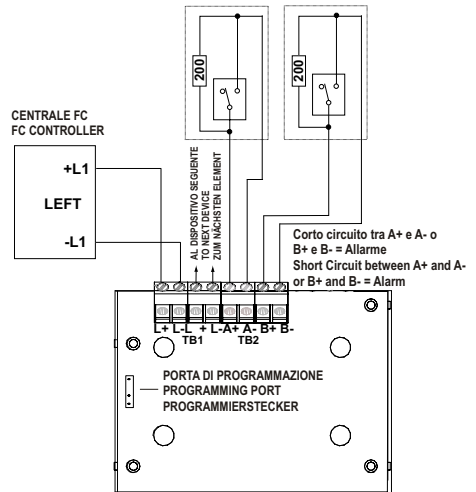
200

200

CENTRALE FC
FC CONTROLLER

+L1

LEFT

-L1

AL DISPOSITIVO SEGUENTE
TO NEXT DEVICE
ZUM NÄCHSTEN ELEMENT

Corto circuito tra A+ e A- o B+ e B- = Allarme
Short Circuit between A+ and A- or B+ and B- = Alarm

L+ L- L- + L- A+ A- B+ B-

TB1 TB2

PORTA DI PROGRAMMAZIONE
PROGRAMMING PORT
PROGRAMMIERSTECKER